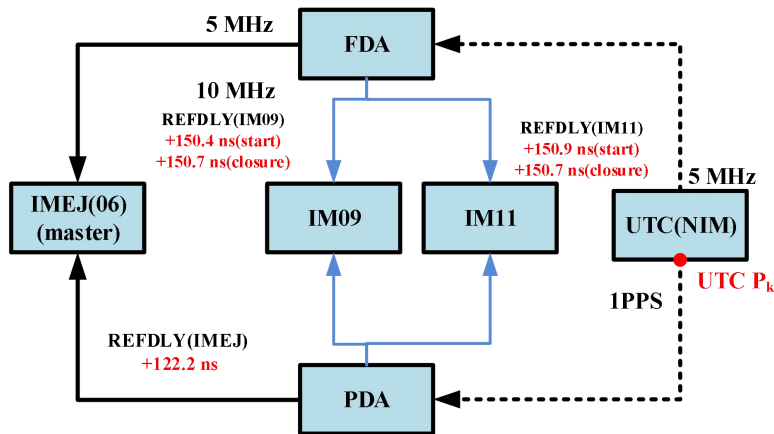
5 MHz

FDA

10 MHz

REFDLY(IM09)
+150.4 ns(start)
+150.7 ns(closure)

REFDLY(IM11)
+150.9 ns(start)
+150.7 ns(closure)

5 MHz

IMEJ(06)
(master)

IM09

IM11

UTC(NIM)

UTC $P_k$

1PPS

REFDLY(IMEJ)
+122.2 ns

PDA